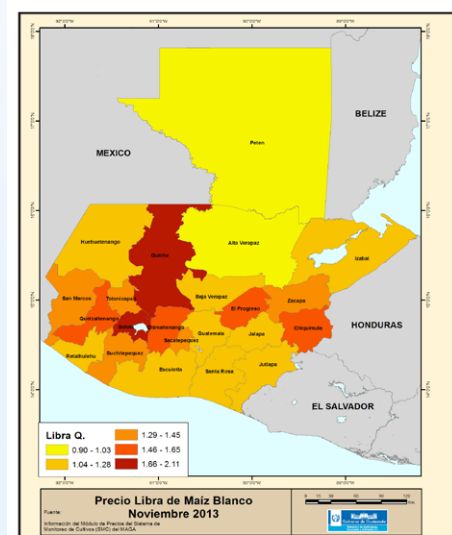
BELIZE

MEXICO

Peten

Huehuetenango

Quiche

Alta Verapaz

Izabal

San Marcos

Totonicapan

Baja Verapaz

El Progreso

Zacapa

Quetzaltenango

Chimaltenango

Guatemala

Jalapa

Chiquimula

HONDURAS

Solola

Retalhuleu

Suchitepequez

Sacatepequez

Escuintla

Santa Rosa

Jutiapa

EL SALVADOR

Libra Q.

| | |
|---|---|
| 0.90 - 1.03 | 1.29 - 1.45 |
| 1.04 - 1.28 | 1.46 - 1.65 |
| | 1.66 - 2.11 |

Precio Libra de Maíz Blanco
Noviembre 2013

Fuente:
Información del Módulo de Precios del Sistema de Monitoreo de Cultivos (SMC) del MAGA